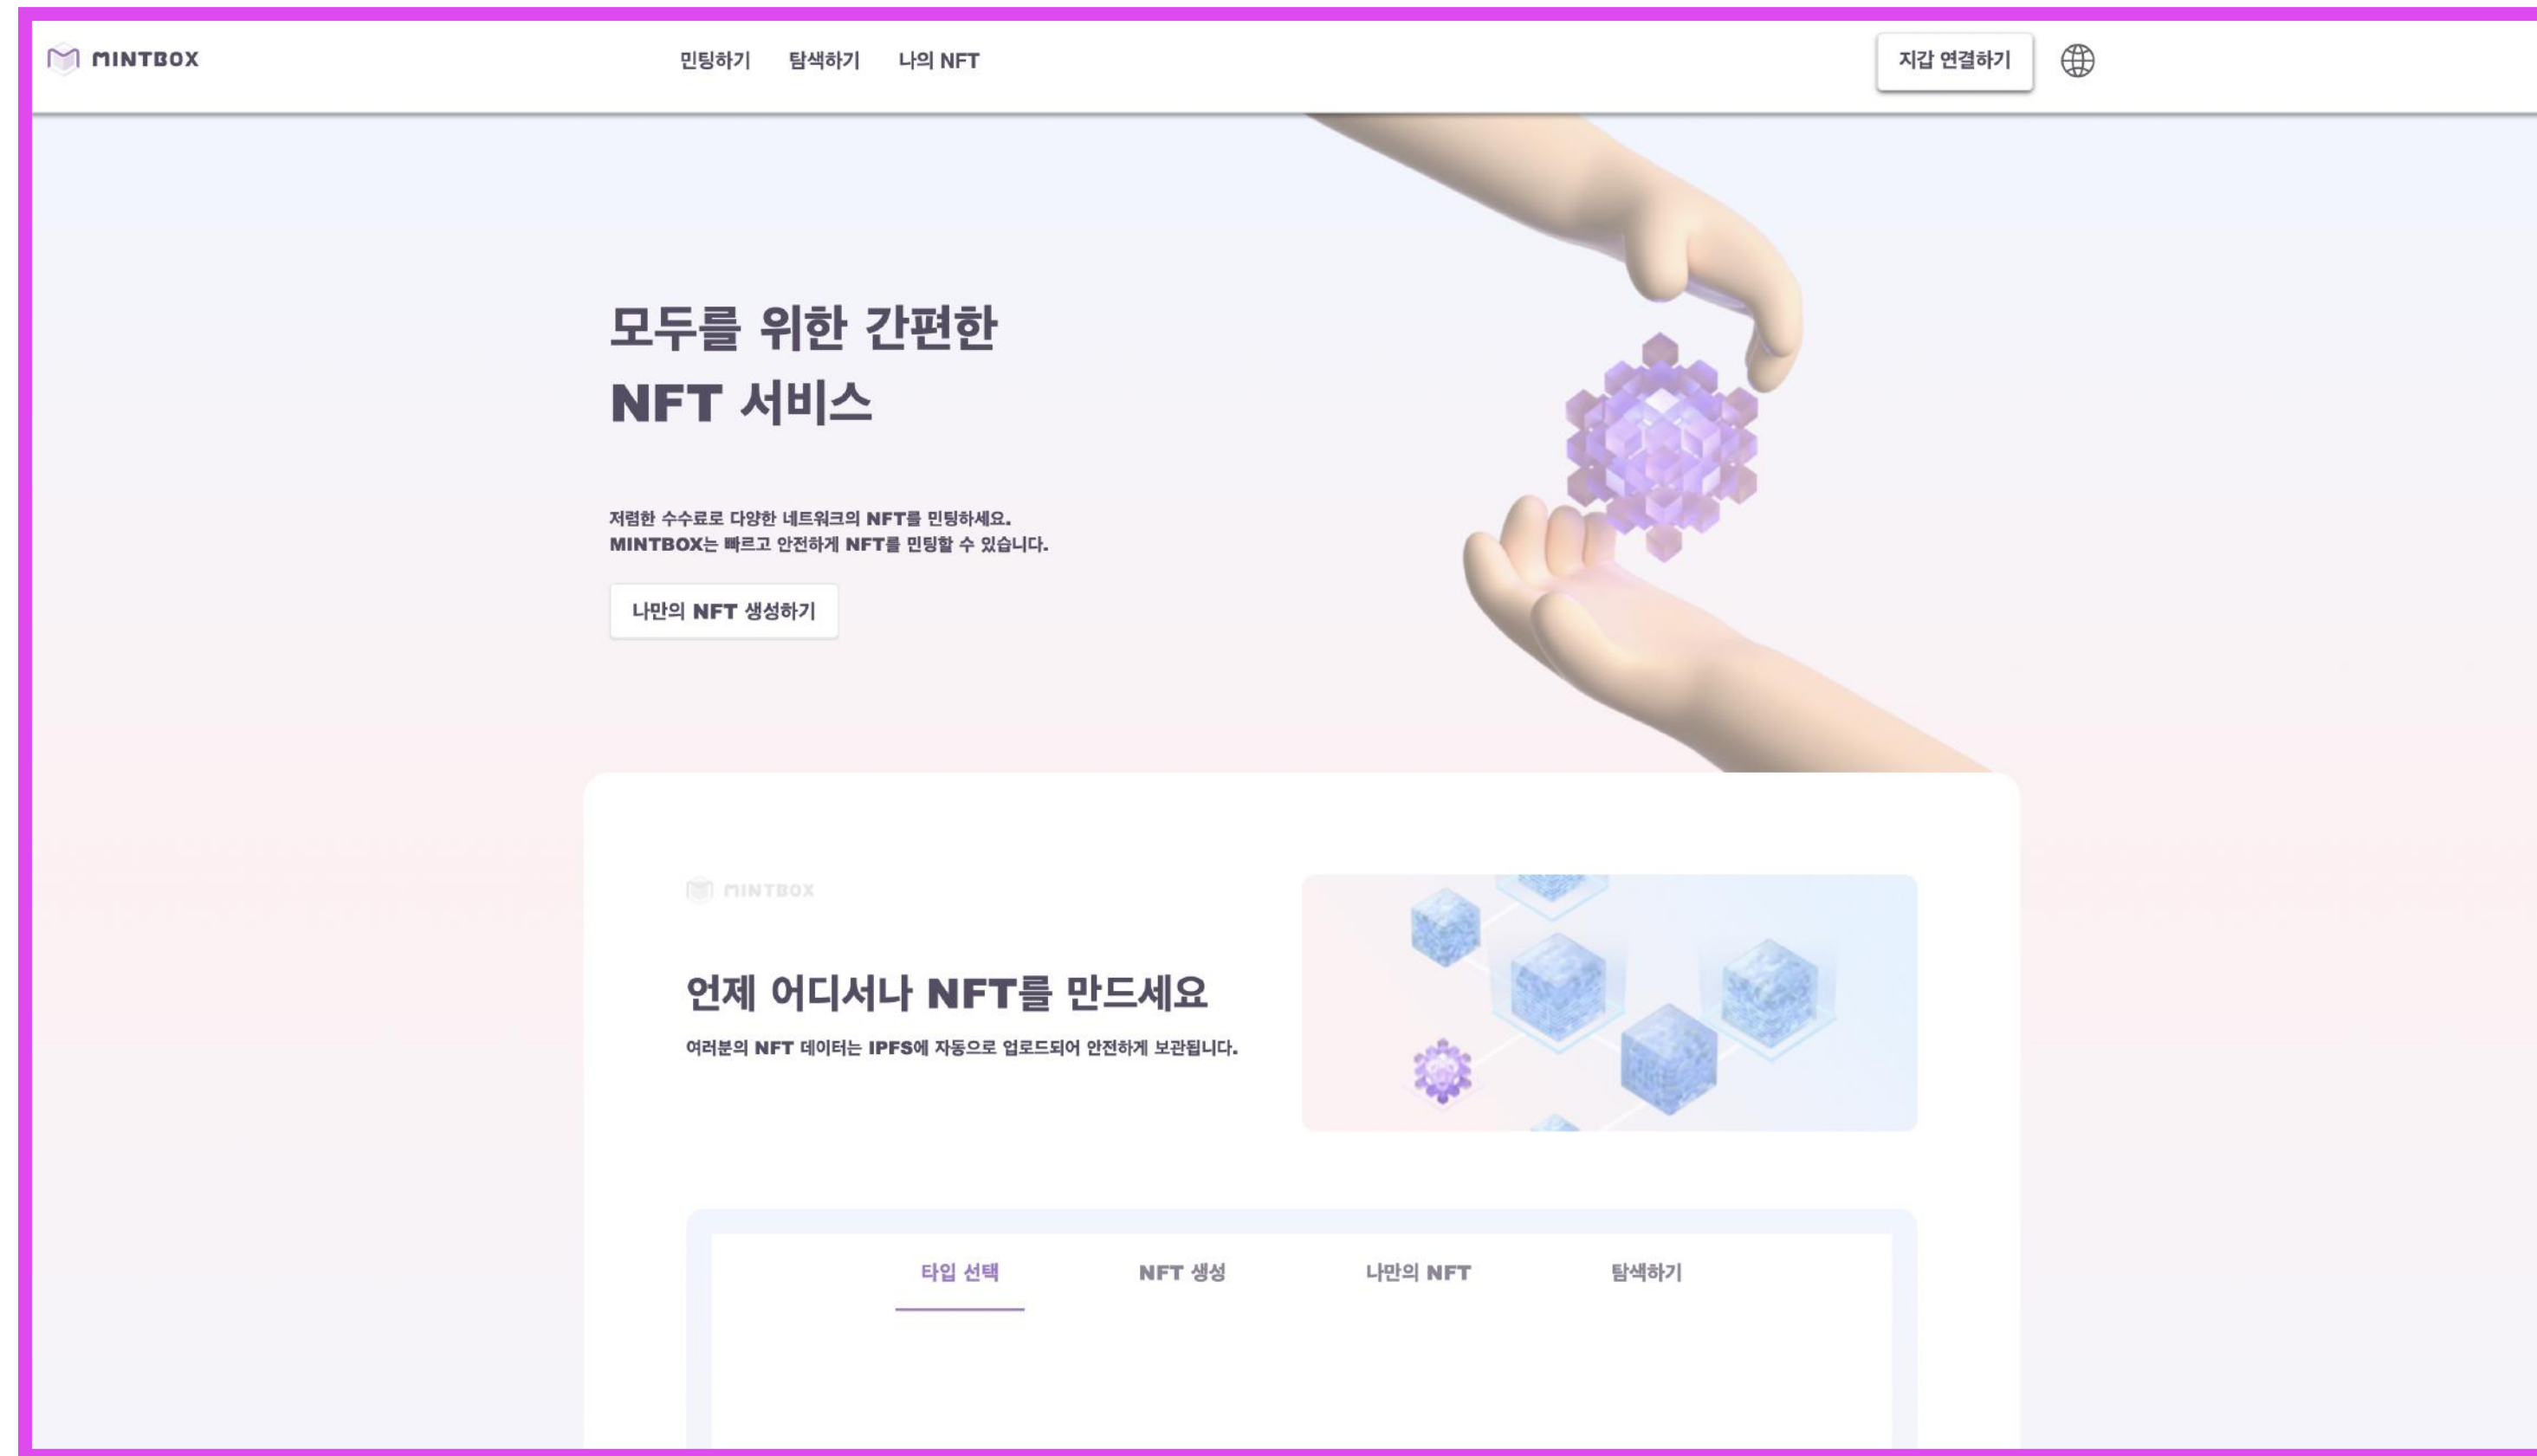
MINTBOX

민팅하기 탐색하기 나의 NFT

지갑 연결하기

모두를 위한 간편한
NFT 서비스

저렴한 수수료로 다양한 네트워크의 NFT를 민팅하세요.
MINTBOX는 빠르고 안전하게 NFT를 민팅할 수 있습니다.

나만의 NFT 생성하기

MINTBOX

언제 어디서나 NFT를 만드세요

여러분의 NFT 데이터는 IPFS에 자동으로 업로드되어 안전하게 보관됩니다.

타입 선택 NFT 생성 나만의 NFT 탐색하기